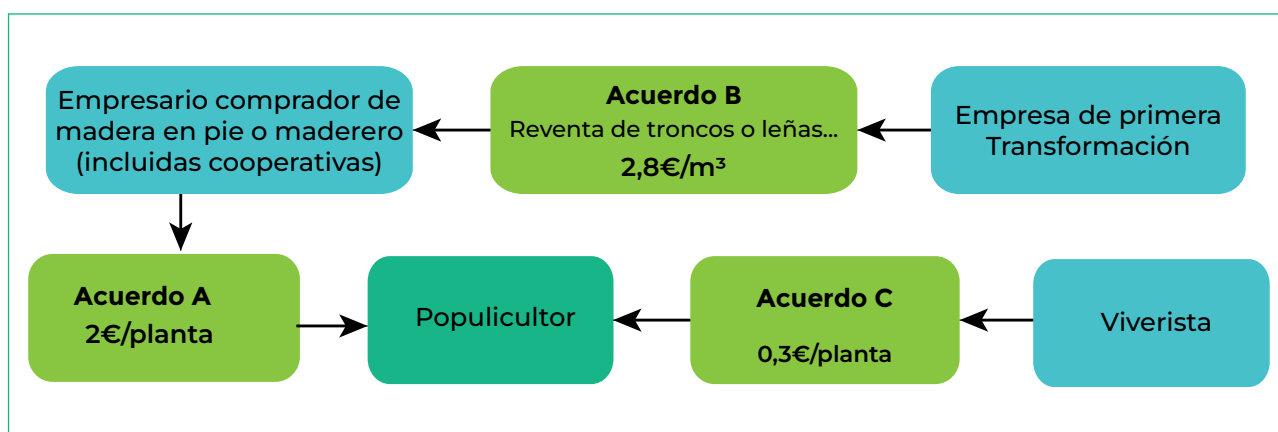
Empresario comprador de madera en pie o maderero (incluidas cooperativas)

Acuerdo B
Reventa de troncos o leñas...
2,8€/m³

Empresa de primera Transformación

Acuerdo A
2€/planta

Populicultor

Acuerdo C
0,3€/planta

Viverista